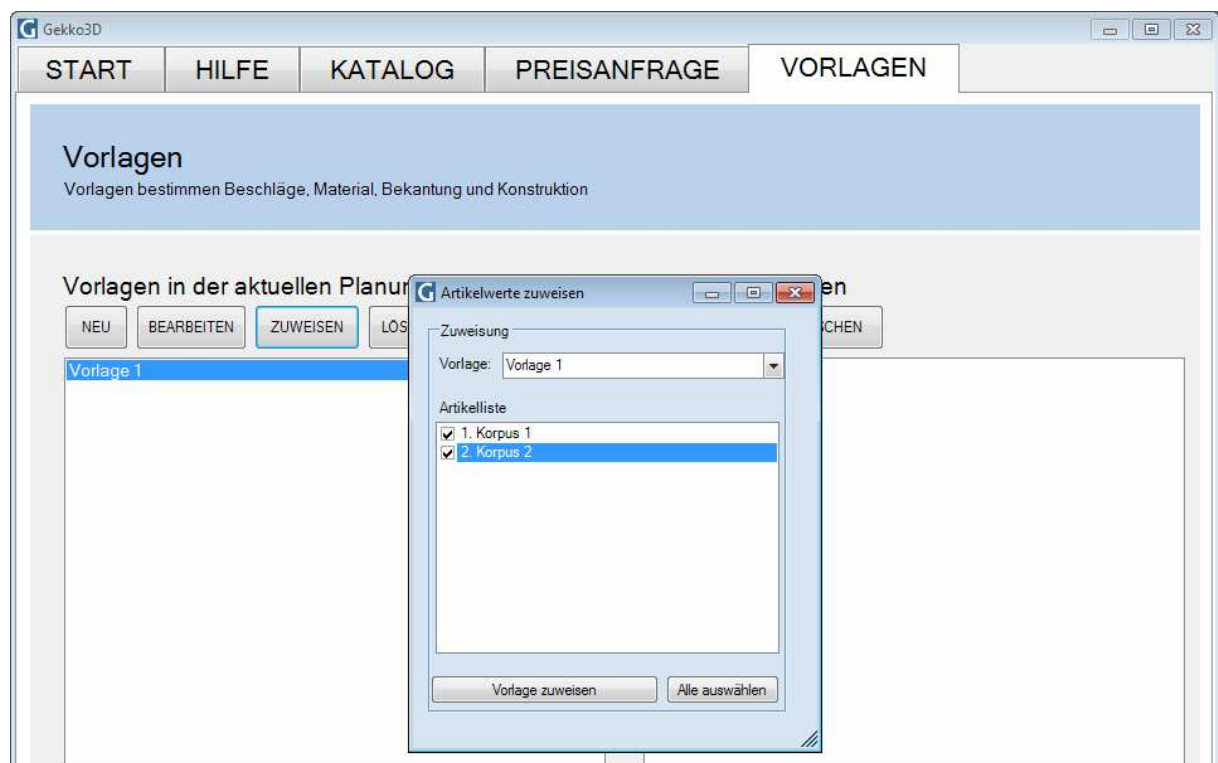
Gekko3D

START | HILFE | KATALOG | PREISANFRAGE | VORLAGEN

Vorlagen
Vorlagen bestimmen Beschläge, Material, Bekantung und Konstruktion

Vorlagen in der aktuellen Planur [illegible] en
NEU BEARBEITEN ZUWEISEN LÖS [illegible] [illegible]CHEN
Vorlage 1

Artikelwerte zuweisen
Zuweisung
Vorlage: Vorlage 1
Artikelliste
1. Korpus 1
2. Korpus 2
Vorlage zuweisen
Alle auswählen